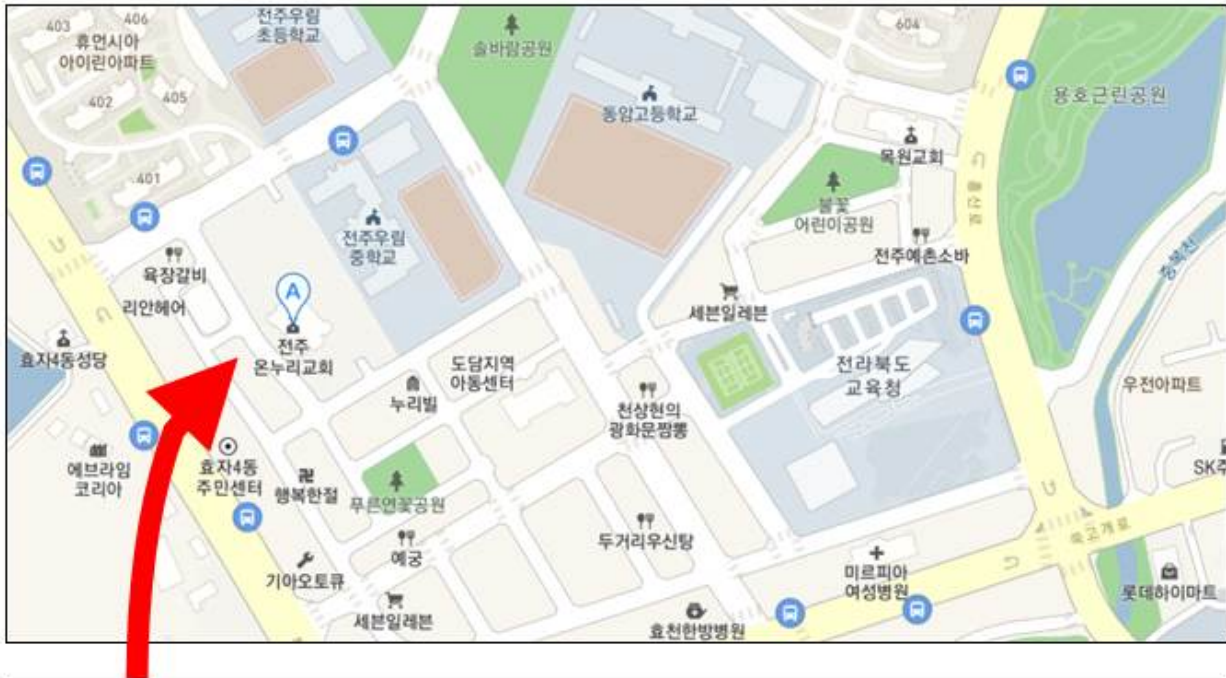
403
406
휴먼시아 아이린아파트
402
405
401
전주우림 초등학교
솔바람공원
동암고등학교
604
용호근린공원
목원교회
불꽃 어린이공원
전주예촌소바
전주우림 중학교
육장갈비
리안헤어
A
전주 온누리교회
세븐일레븐
효자4동성당
도담지역 아동센터
누리빌
천상현의 광화문짬뽕
전라북도 교육청
우전아파트
에브라임 코리아
효자4동 주민센터
행복한절
푸른연꽃공원
두거리우신탕
SK주
기아오토큐
예궁
세븐일레븐
미르피아 여성병원
효천한방병원
롯데하이마트
홍산로
삼천
쑥고개로